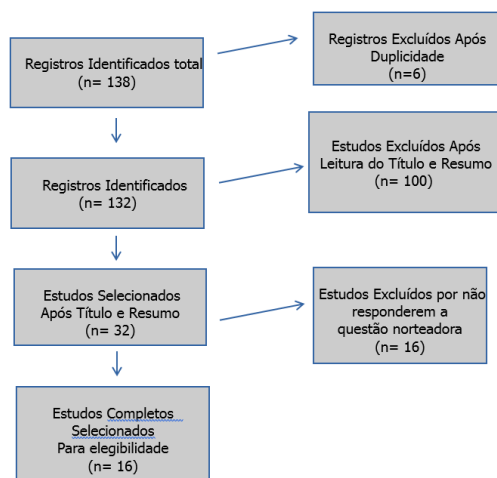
Registros Identificados total
(n= 138)

Registros Excluídos Após Duplicidade
(n=6)

Registros Identificados
(n= 132)

Estudos Excluídos Após Leitura do Título e Resumo
(n= 100)

Estudos Selecionados Após Título e Resumo
(n= 32)

Estudos Excluídos por não responderem a questão norteadora
(n= 16)

Estudos Completos Selecionados
Para elegibilidade
(n= 16)